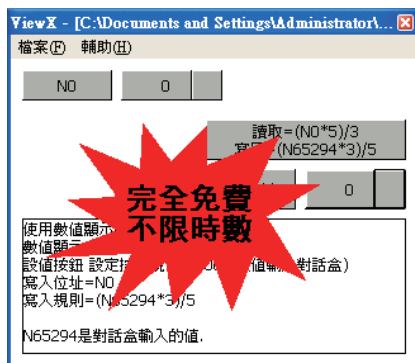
ViewX - [C:\Documents and Settings\Administrator\...

檔案(F) 輔助(H)

N0

0

讀取=(N0*5)/3

寫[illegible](N65294*3)/5

0

完全免費
不限時數

使用數值顯示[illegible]
數值顯示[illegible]
設值按鈕 設定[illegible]值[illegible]對話盒)
寫入位址=N0
寫入規則=(N65294*3)/5

N65294是對話盒輸入的值.